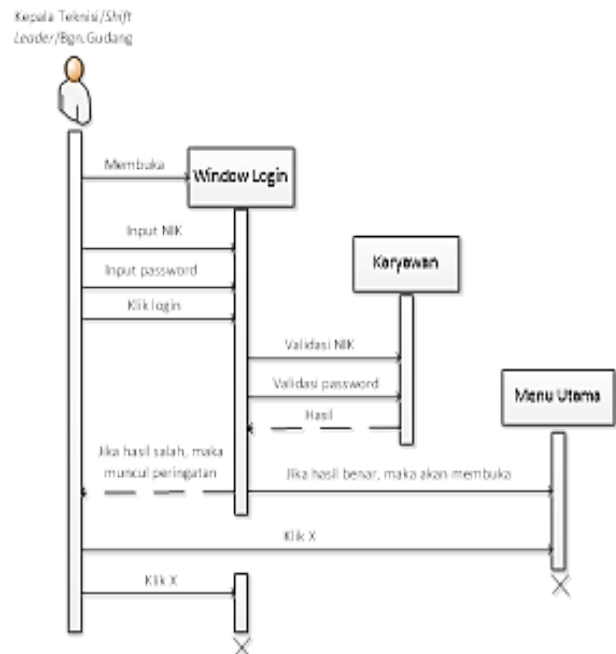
Kepala Teknisi/*Shift Leader*/Bgn.Gudang

Membuka

Window Login

Input NIK

Input password

Klik login

Karyawan

Validasi NIK

Validasi password

Hasil

Menu Utama

Jika hasil salah, maka muncul peringatan

Jika hasil benar, maka akan membuka

Klik X

Klik X